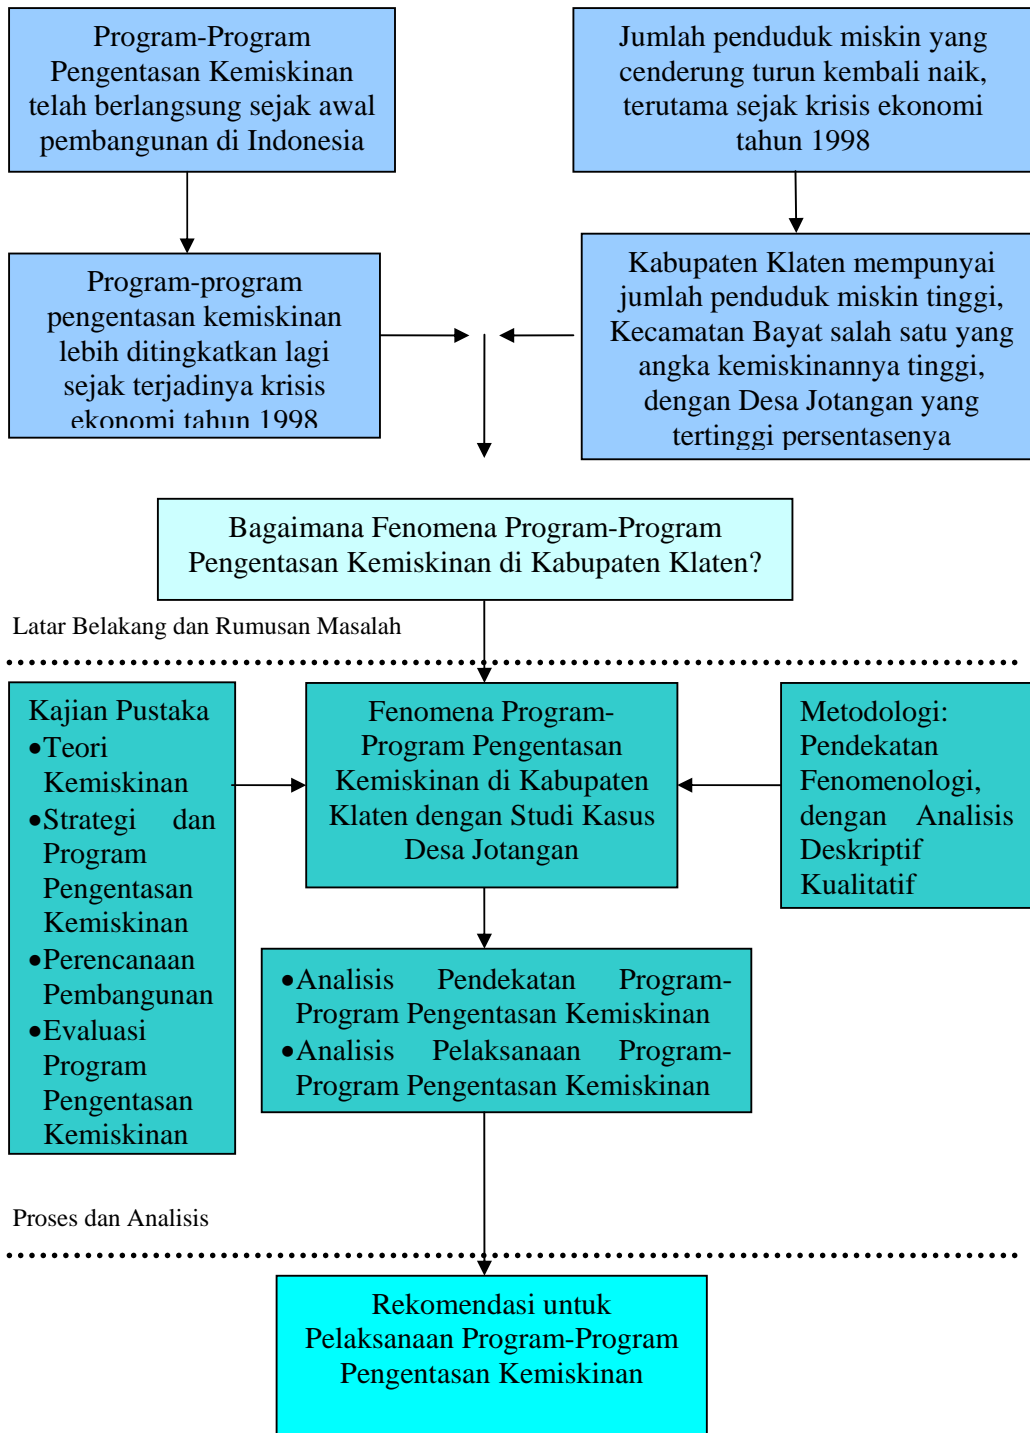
Program-Program Pengentasan Kemiskinan telah berlangsung sejak awal pembangunan di Indonesia

Jumlah penduduk miskin yang cenderung turun kembali naik, terutama sejak krisis ekonomi tahun 1998

Program-program pengentasan kemiskinan lebih ditingkatkan lagi sejak terjadinya krisis ekonomi tahun 1998

Kabupaten Klaten mempunyai jumlah penduduk miskin tinggi, Kecamatan Bayat salah satu yang angka kemiskinannya tinggi, dengan Desa Jotangan yang tertinggi persentasenya

Bagaimana Fenomena Program-Program Pengentasan Kemiskinan di Kabupaten Klaten?

Latar Belakang dan Rumusan Masalah

Kajian Pustaka
•Teori Kemiskinan
•Strategi dan Program Pengentasan Kemiskinan
•Perencanaan Pembangunan
•Evaluasi Program Pengentasan Kemiskinan

Fenomena Program-Program Pengentasan Kemiskinan di Kabupaten Klaten dengan Studi Kasus Desa Jotangan

Metodologi: Pendekatan Fenomenologi, dengan Analisis Deskriptif Kualitatif

•Analisis Pendekatan Program-Program Pengentasan Kemiskinan
•Analisis Pelaksanaan Program-Program Pengentasan Kemiskinan

Proses dan Analisis

Rekomendasi untuk Pelaksanaan Program-Program Pengentasan Kemiskinan